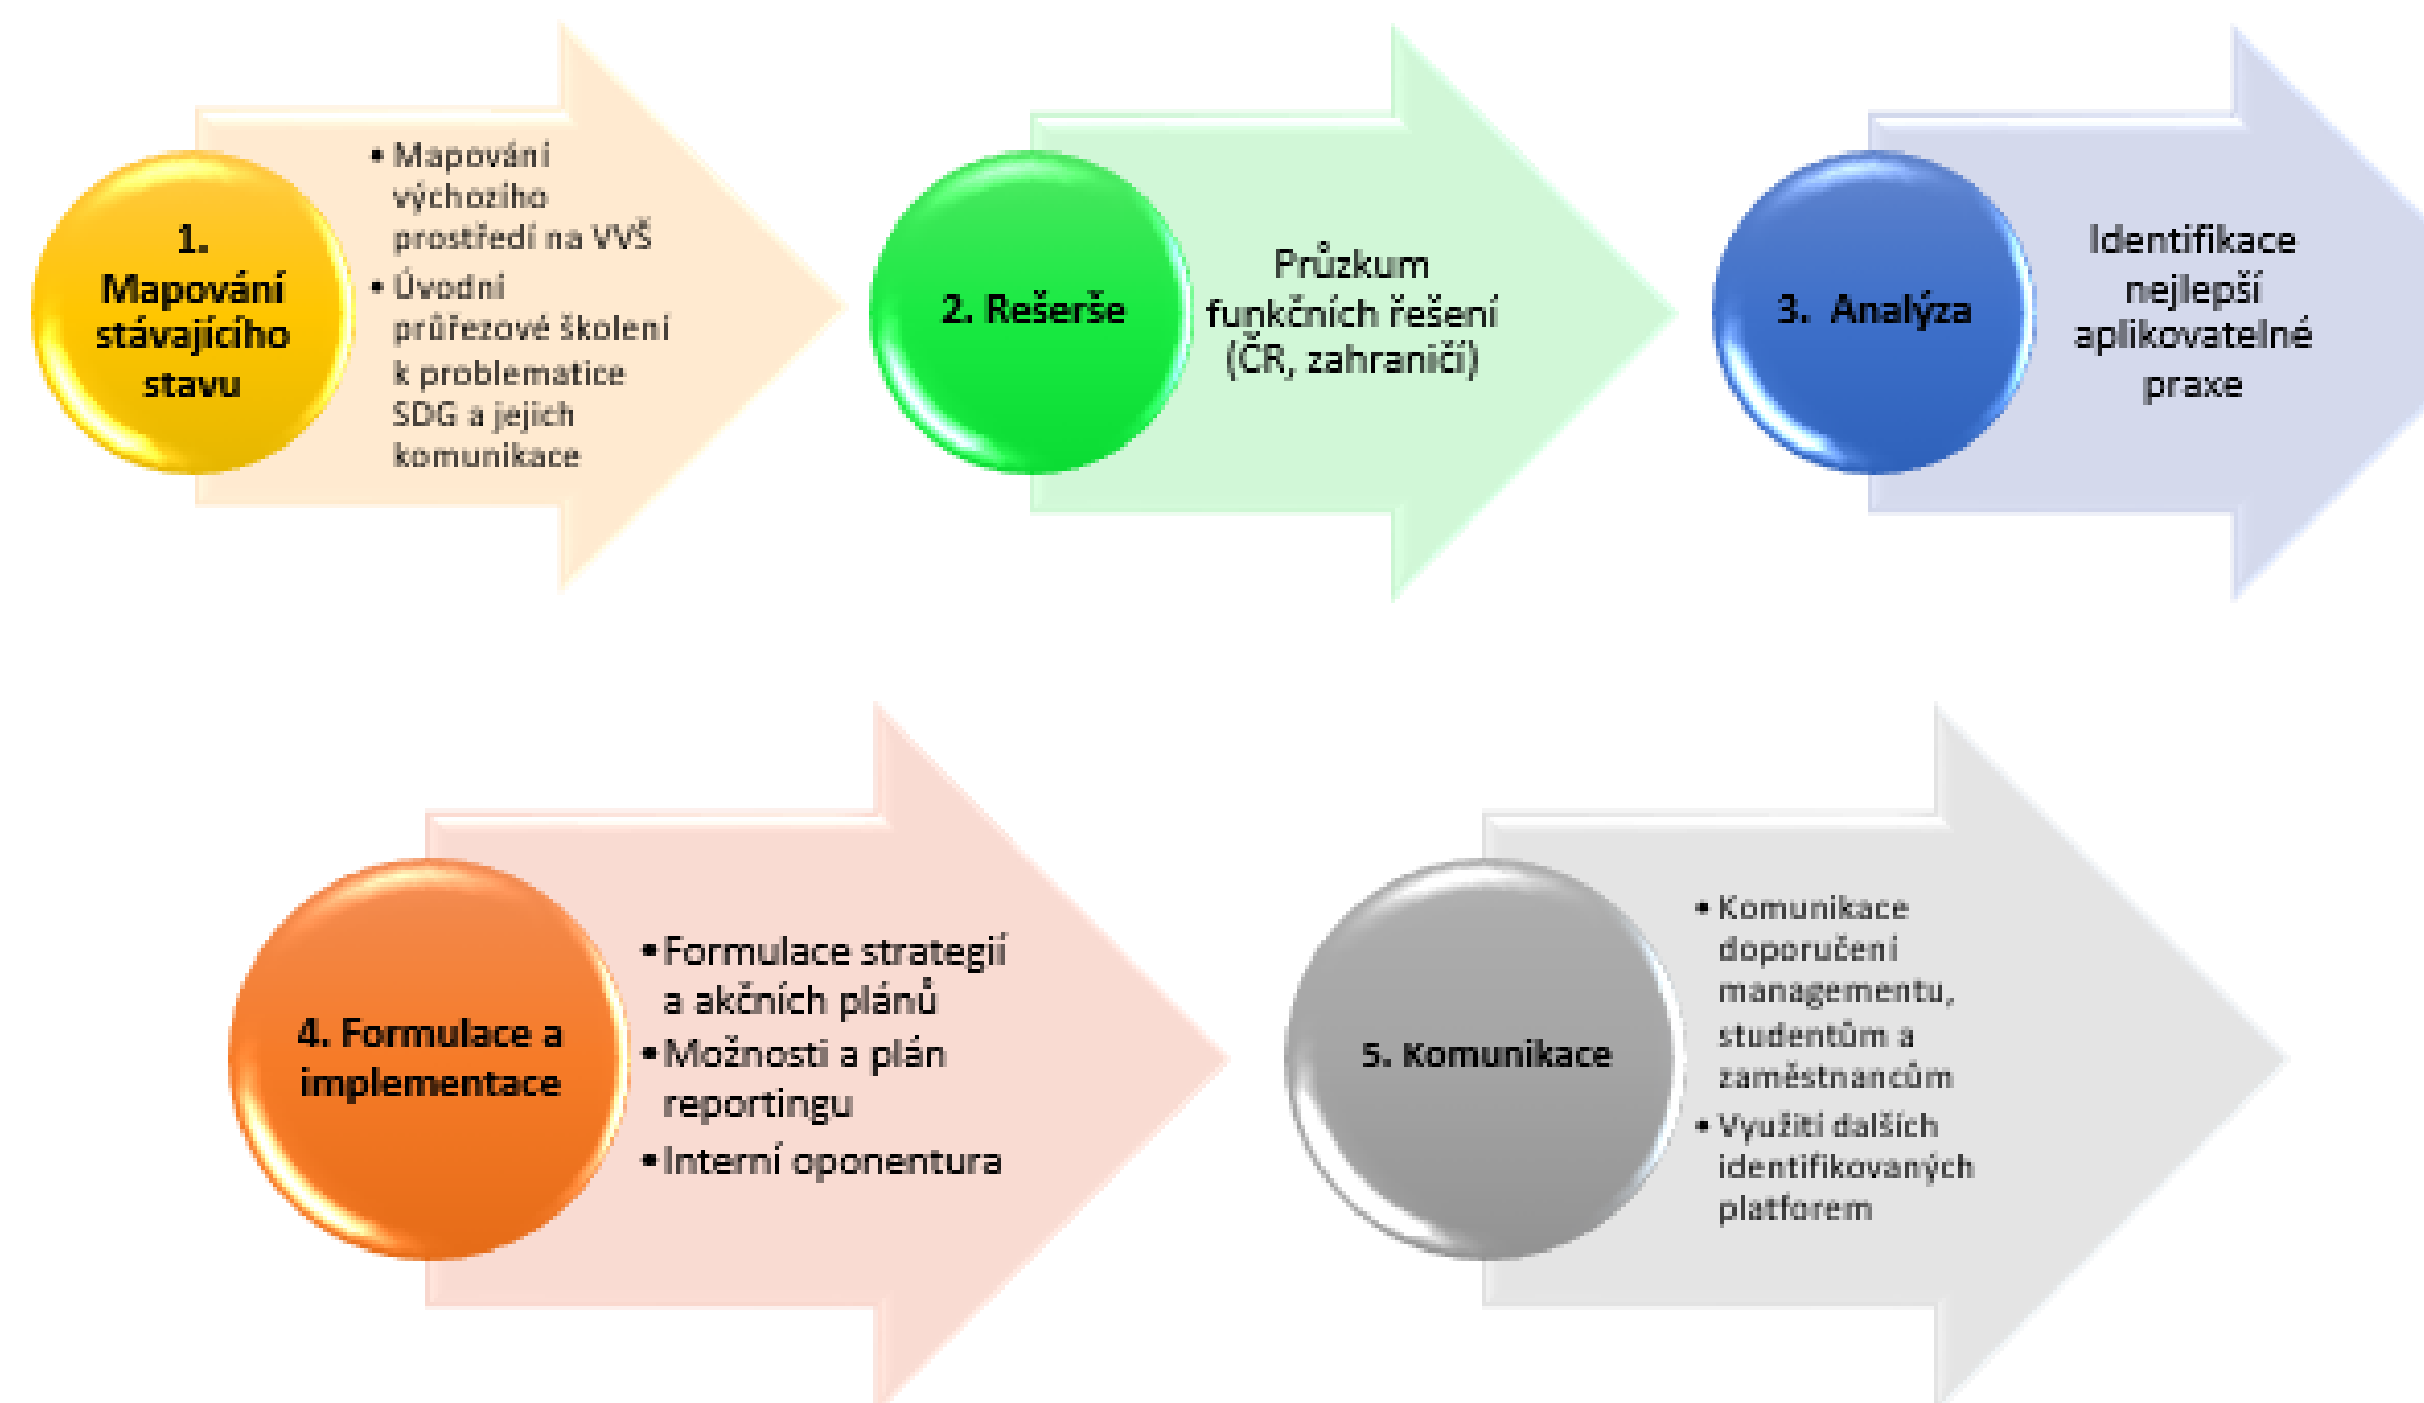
1. Mapování stávajícího stavu

• Mapování výchozího prostředí na VVŠ
• Úvodní průřezové školení k problematice SDG a jejich komunikace

2. Rešerše

Průzkum funkčních řešení (ČR, zahraničí)

3. Analýza

Identifikace nejlepší aplikovatelné praxe

4. Formulace a implementace

• Formulace strategií a akčních plánů
• Možnosti a plán reportingu
• Interní oponentura

5. Komunikace

• Komunikace doporučení managementu, studentům a zaměstnancům
• Využití dalších identifikovaných platforem